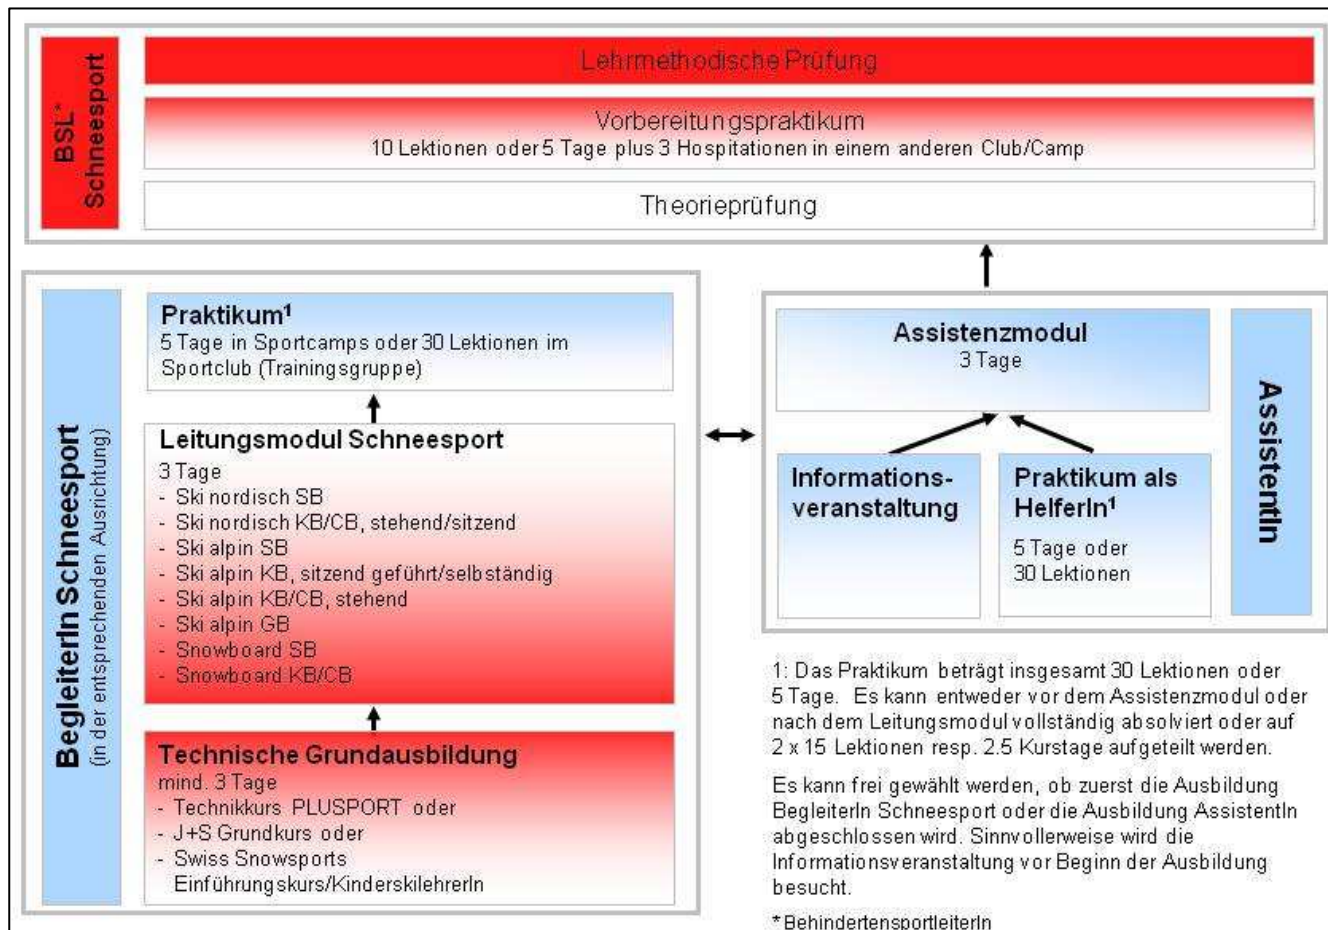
BSL* Schneesport

Lehrmethodische Prüfung

Vorbereitungspraktikum
10 Lektionen oder 5 Tage plus 3 Hospitationen in einem anderen Club/Camp

Theorieprüfung

BegleiterIn Schneesport
(in der entsprechenden Ausrichtung)

Praktikum¹
5 Tage in Sportcamps oder 30 Lektionen im Sportclub (Trainingsgruppe)

Leitungsmodul Schneesport
3 Tage
- Ski nordisch SB
- Ski nordisch KB/CB, stehend/sitzend
- Ski alpin SB
- Ski alpin KB, sitzend geführt/selbständig
- Ski alpin KB/CB, stehend
- Ski alpin GB
- Snowboard SB
- Snowboard KB/CB

Technische Grundausbildung
mind. 3 Tage
- Technikkurs PLUSPORT oder
- J+S Grundkurs oder
- Swiss Snowsports Einführungskurs/KinderskilehrerIn

Assistenzmodul
3 Tage

Informations-veranstaltung

Praktikum als HelferIn¹
5 Tage oder 30 Lektionen

AssistentIn

1: Das Praktikum beträgt insgesamt 30 Lektionen oder 5 Tage. Es kann entweder vor dem Assistenzmodul oder nach dem Leitungsmodul vollständig absolviert oder auf 2 x 15 Lektionen resp. 2.5 Kurstage aufgeteilt werden.

Es kann frei gewählt werden, ob zuerst die Ausbildung BegleiterIn Schneesport oder die Ausbildung AssistentIn abgeschlossen wird. Sinnvollerweise wird die Informationsveranstaltung vor Beginn der Ausbildung besucht.

* BehindertensportleiterIn